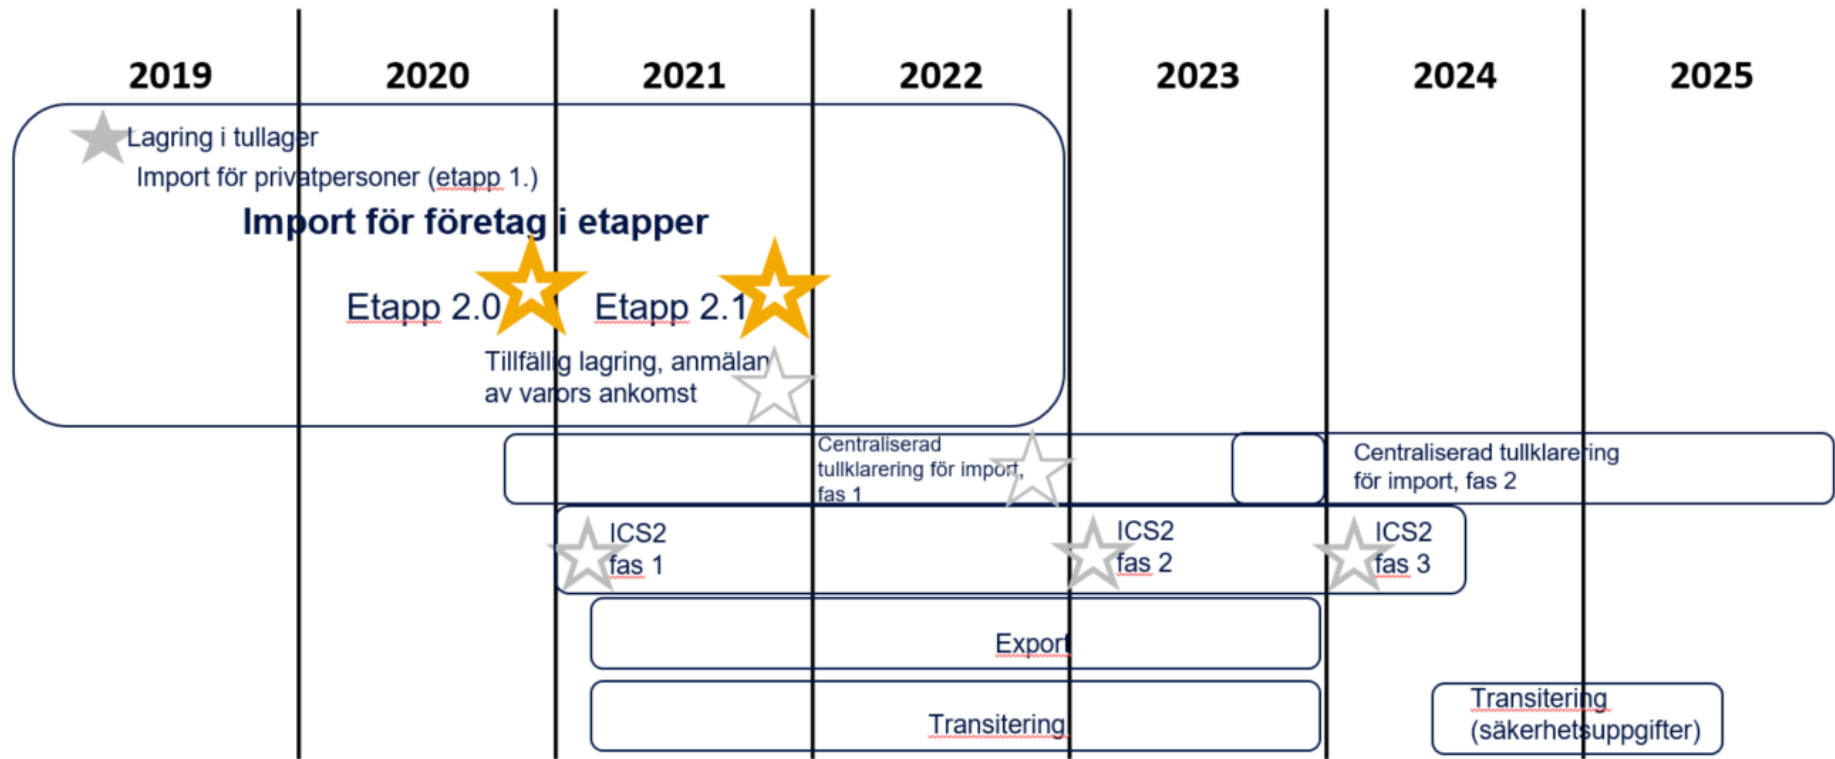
2019 2020 2021 2022 2023 2024 2025

Lagring i tullager

Import för privatpersoner (etapp 1.)

Import för företag i etapper

Etapp 2.0 Etapp 2.1

Tillfällig lagring, anmälan av varors ankomst

Centraliserad tullklarering för import, fas 1

Centraliserad tullklarering för import, fas 2

ICS2 fas 1

ICS2 fas 2

ICS2 fas 3

Export

Transitering

Transitering (säkerhetsuppgifter)